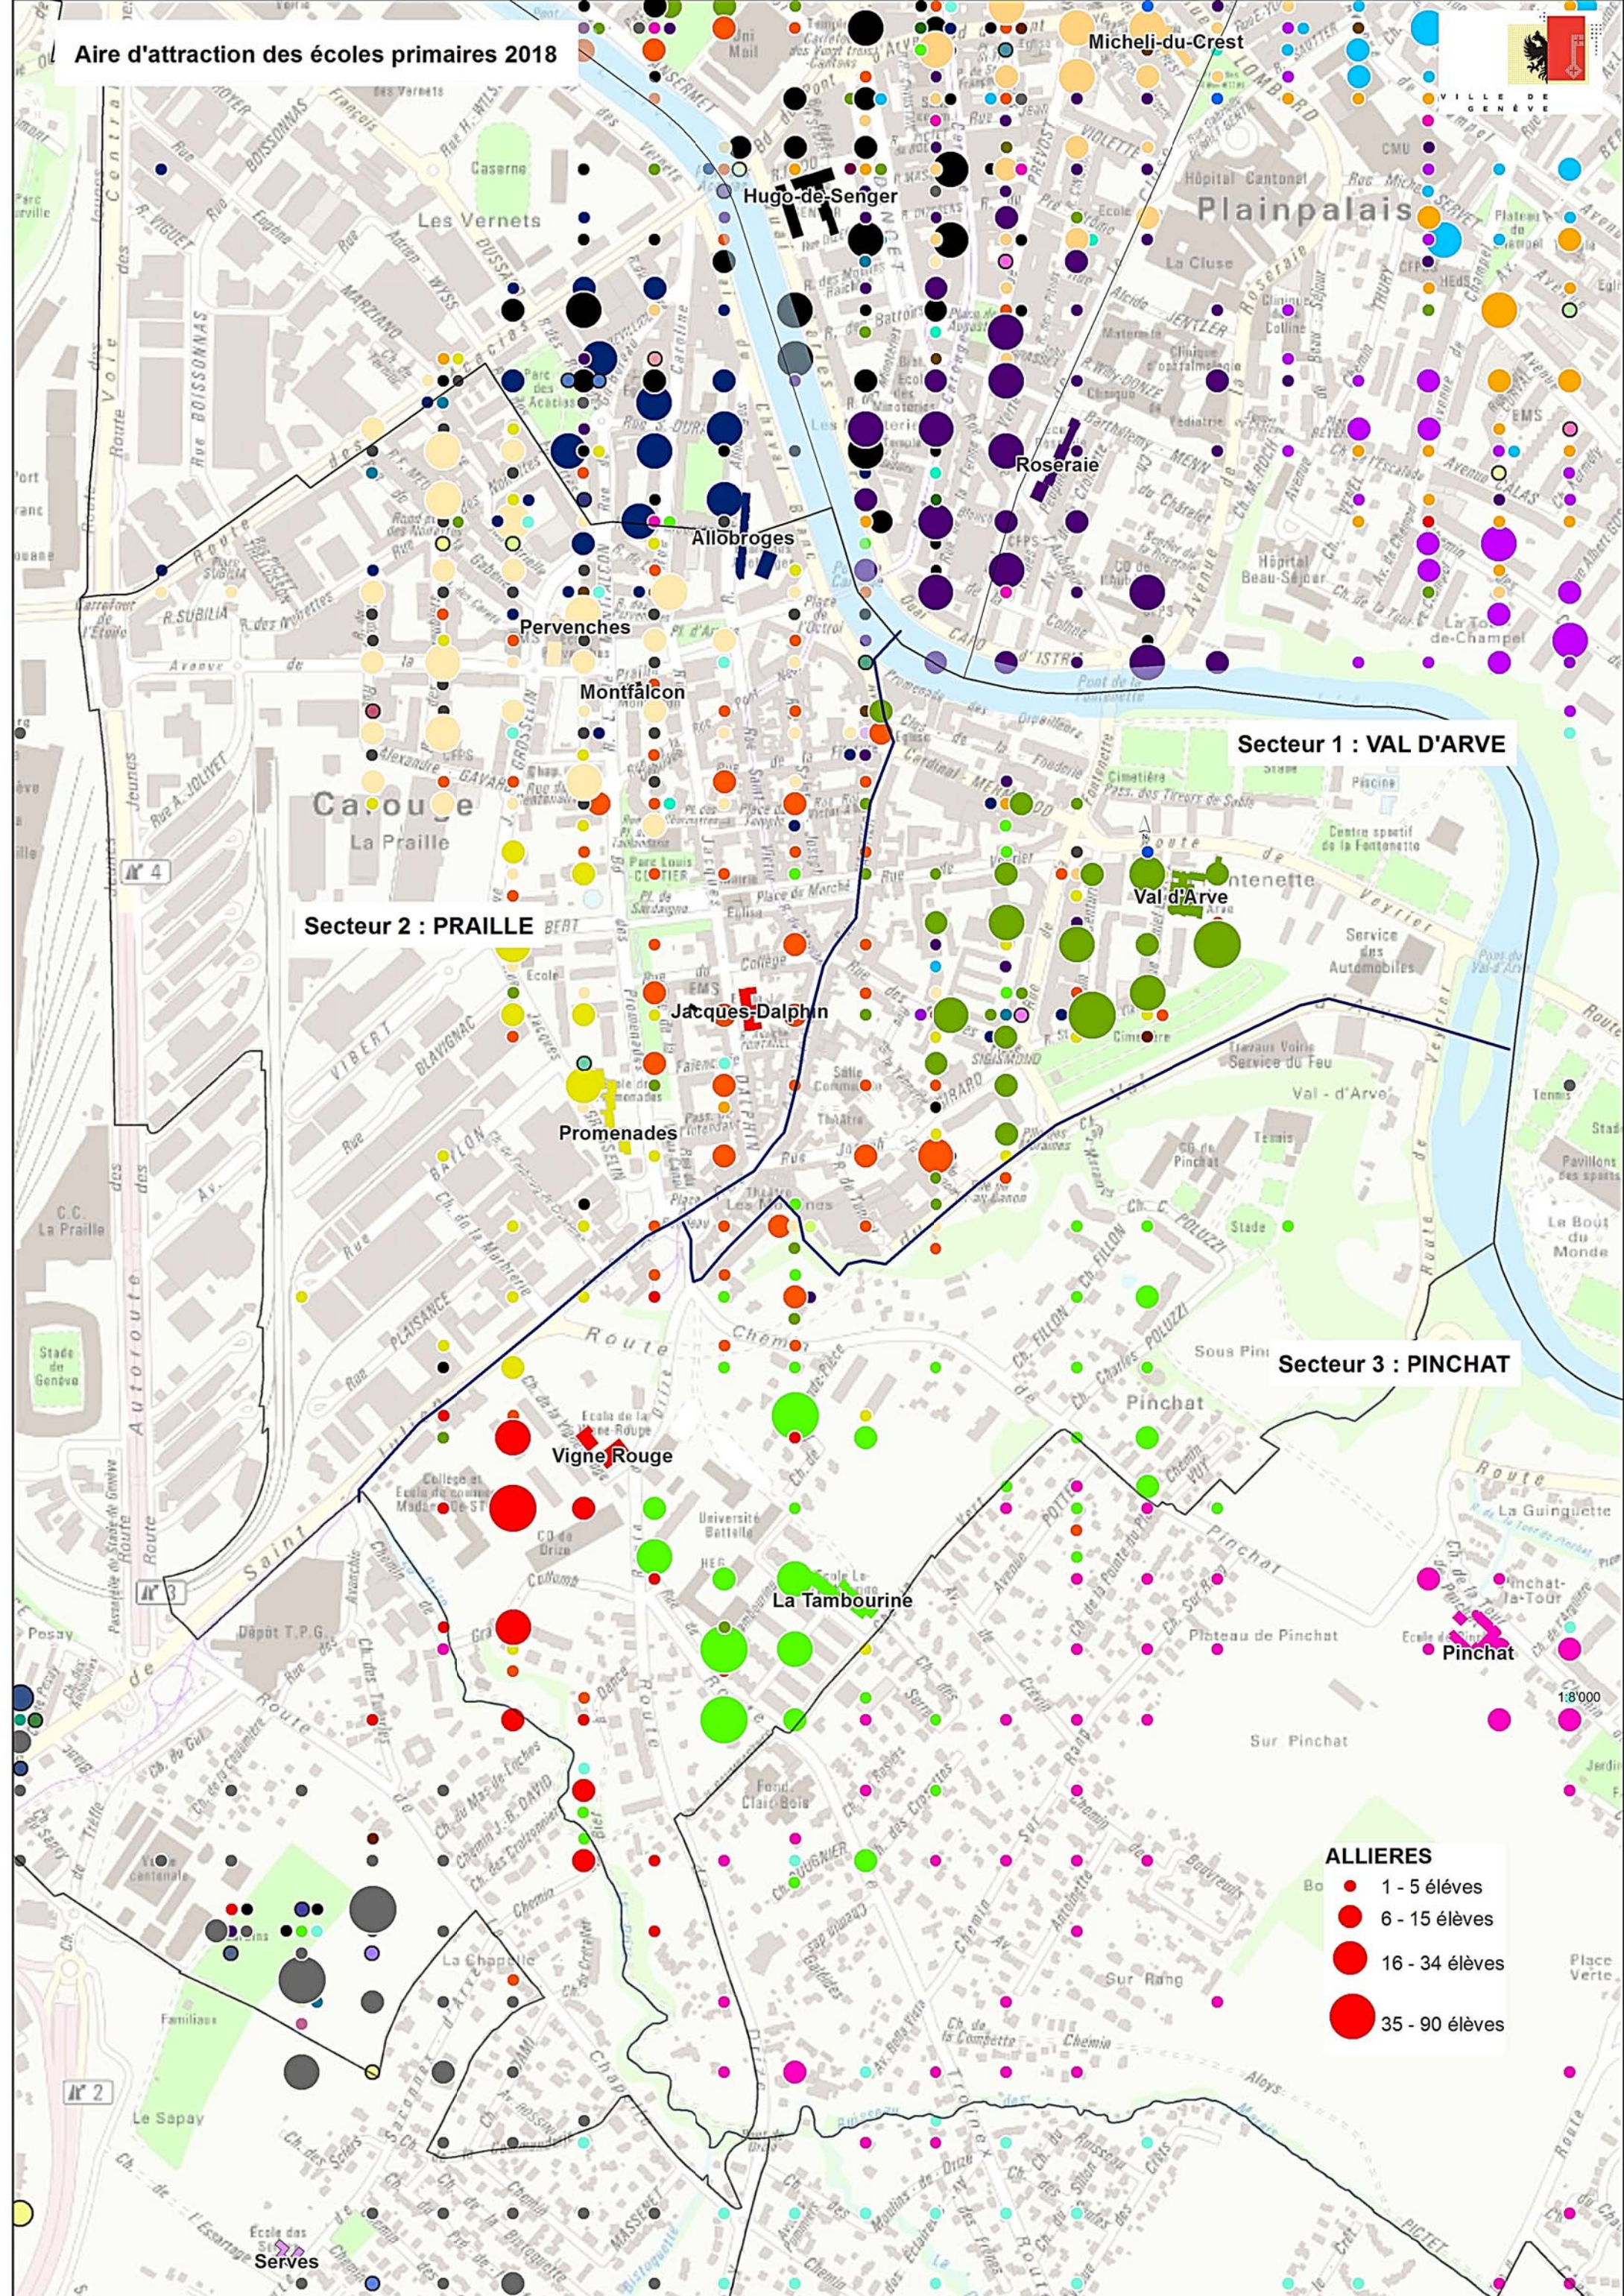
Aire d'attraction des écoles primaires 2018

VILLE DE GENÈVE

Micheli-du-Crest

Plainpalais

Les Vernets

Hugo-de-Senger

Roseraie

Allobroges

Pervenches

Montfalcon

Secteur 1 : VAL D'ARVE

Carouge

La Praille

Val d'Arve

Secteur 2 : PRAILLE

Jacques-Dalphin

Promenades

Secteur 3 : PINCHAT

Pinchat

Vigne Rouge

La Tambourine

Pinchat

Plateau de Pinchat

Sur Pinchat

ALLIERES
1 - 5 élèves
6 - 15 élèves
16 - 34 élèves
35 - 90 élèves

1:8'000

Serves

Le Sapay

La Chapelle